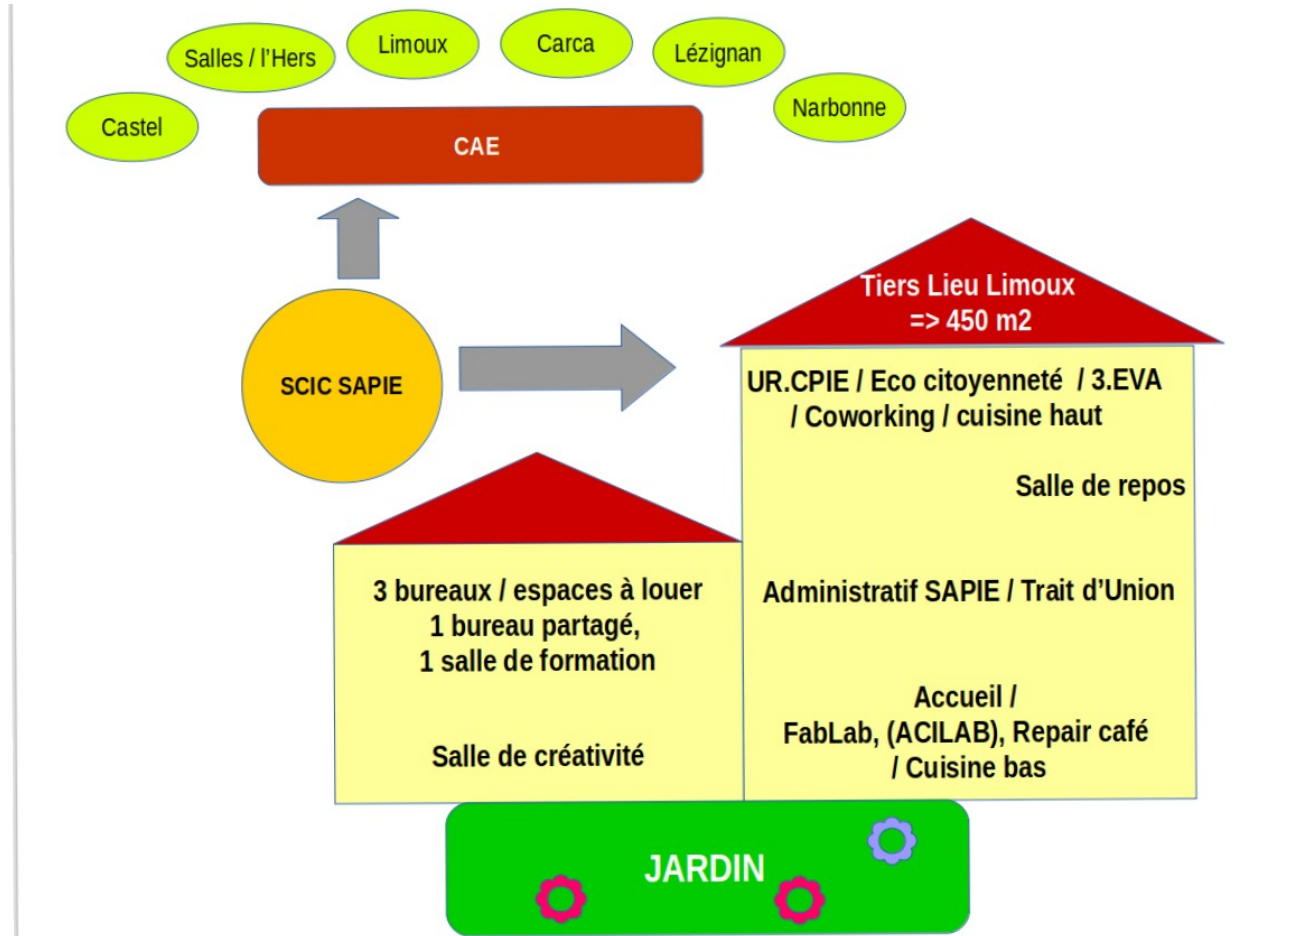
Salles / l'Hers

Limoux

Carca

Lézignan

Castel

Narbonne

CAE

SCIC SAPIE

Tiers Lieu Limoux
=> 450 m2

UR.CPIE / Eco citoyenneté / 3.EVA / Coworking / cuisine haut

Salle de repos

Administratif SAPIE / Trait d'Union

Accueil /
FabLab, (ACILAB), Repair café / Cuisine bas

3 bureaux / espaces à louer
1 bureau partagé,
1 salle de formation

Salle de créativité

JARDIN